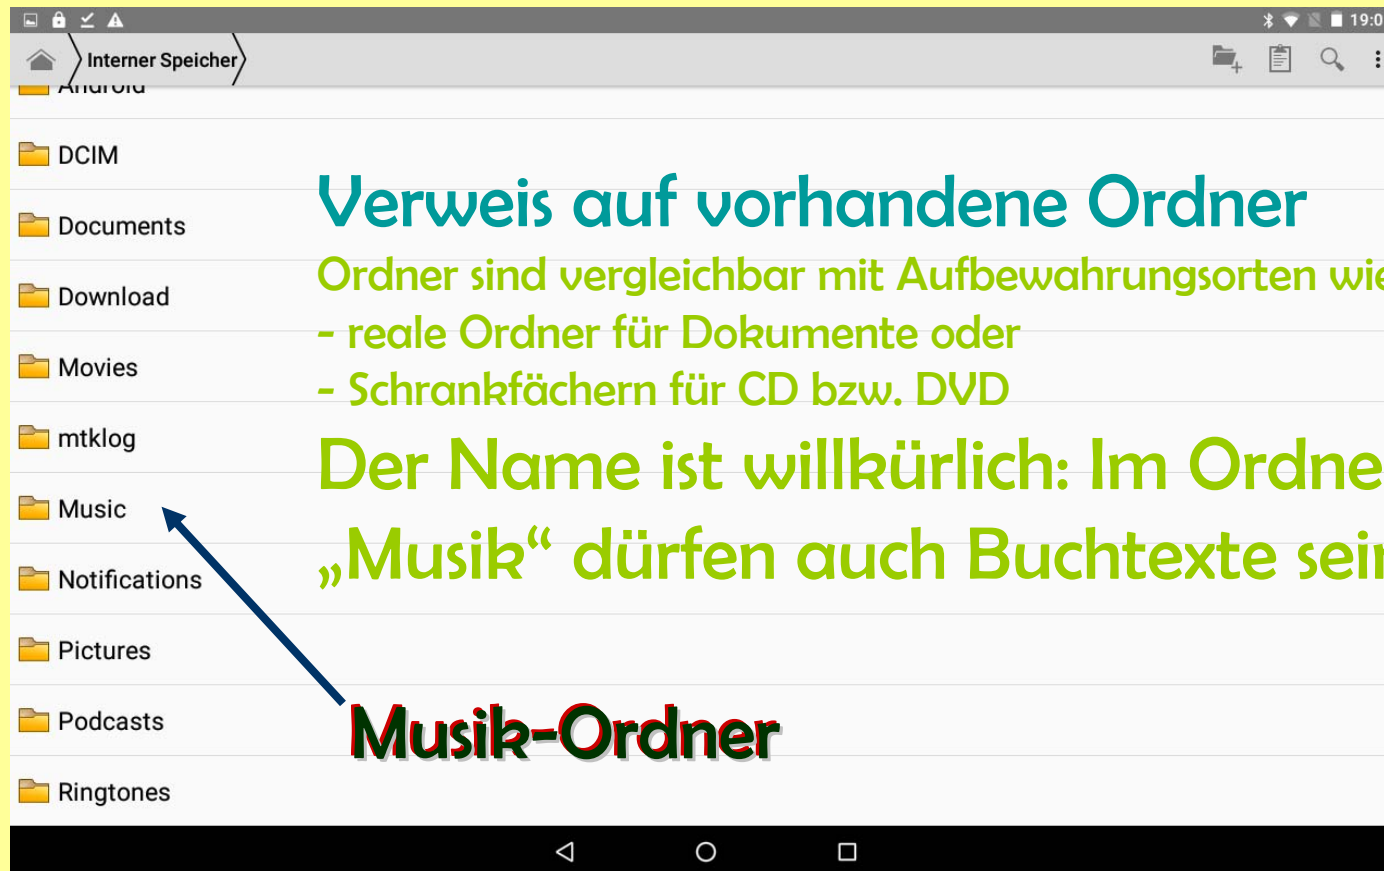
19:0

Interner Speicher

Android

DCIM

Documents

Download

Movies

mtklog

Music

Notifications

Pictures

Podcasts

Ringtones

Verweis auf vorhandene Ordner

Ordner sind vergleichbar mit Aufbewahrungsorten wie
- reale Ordner für Dokumente oder
- Schrankfächern für CD bzw. DVD

Der Name ist willkürlich: Im Ordne
„Musik“ dürfen auch Buchtexte sei

Musik-Ordner